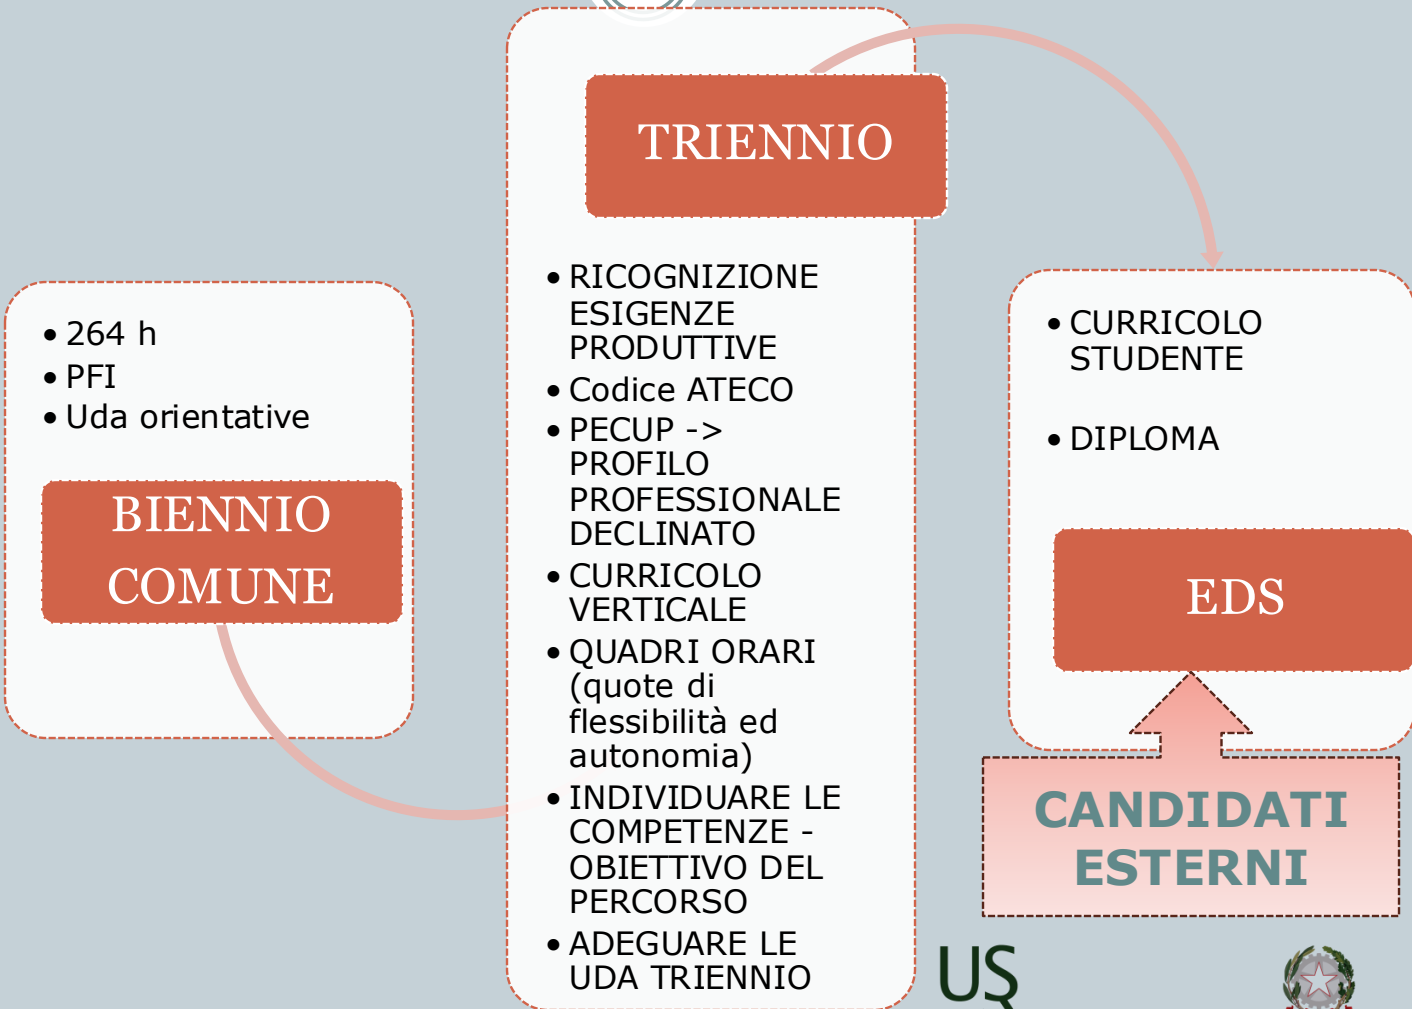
TRIENNIO

• RICOGNIZIONE ESIGENZE PRODUTTIVE
• Codice ATECO
• PECUP -> PROFILO PROFESSIONALE DECLINATO
• CURRICOLO VERTICALE
• QUADRI ORARI (quote di flessibilità ed autonomia)
• INDIVIDUARE LE COMPETENZE - OBIETTIVO DEL PERCORSO
• ADEGUARE LE UDA TRIENNIO

• 264 h
• PFI
• Uda orientative

BIENNIO COMUNE

• CURRICOLO STUDENTE
• DIPLOMA

EDS

CANDIDATI ESTERNI

US